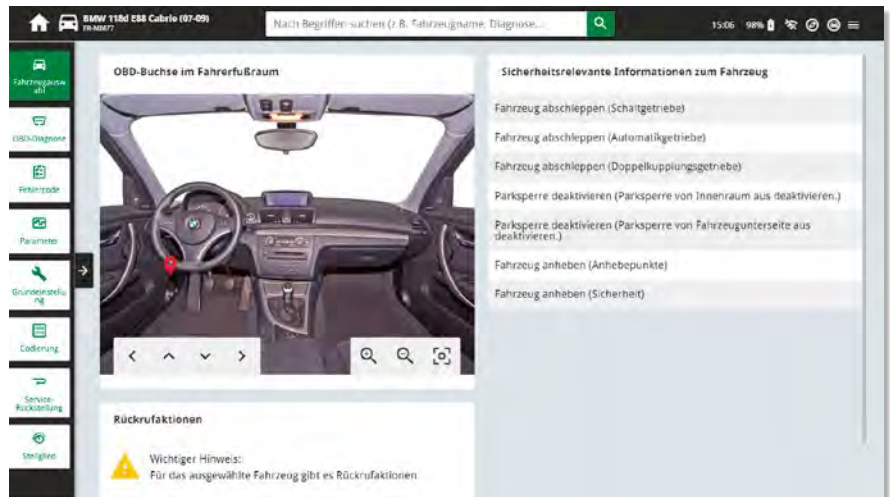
BMW 118d E88 Cabrio (07-09)
FR-MM77

Nach Begriffen suchen (z.B. Fahrzeugname, Diagnose...

15:06 98%

Fahrzeugauswahl

OBD-Diagnose

Fehlercode

Parameter

Grundeinstellung

Codierung

Service-Rückstellung

Steilgänd

OBD-Buchse im Fahrerfußraum

Sicherheitsrelevante Informationen zum Fahrzeug

Fahrzeug abschleppen (Schaltgetriebe)

Fahrzeug abschleppen (Automatikgetriebe)

Fahrzeug abschleppen (Doppelkupplungsgetriebe)

Parksperre deaktivieren (Parksperre von Innenraum aus deaktivieren.)

Parksperre deaktivieren (Parksperre von Fahrzeugunterseite aus deaktivieren.)

Fahrzeug anheben (Anhebepunkte)

Fahrzeug anheben (Sicherheit)

Rückrufaktionen

Wichtiger Hinweis:
Für das ausgewählte Fahrzeug gibt es Rückrufaktionen